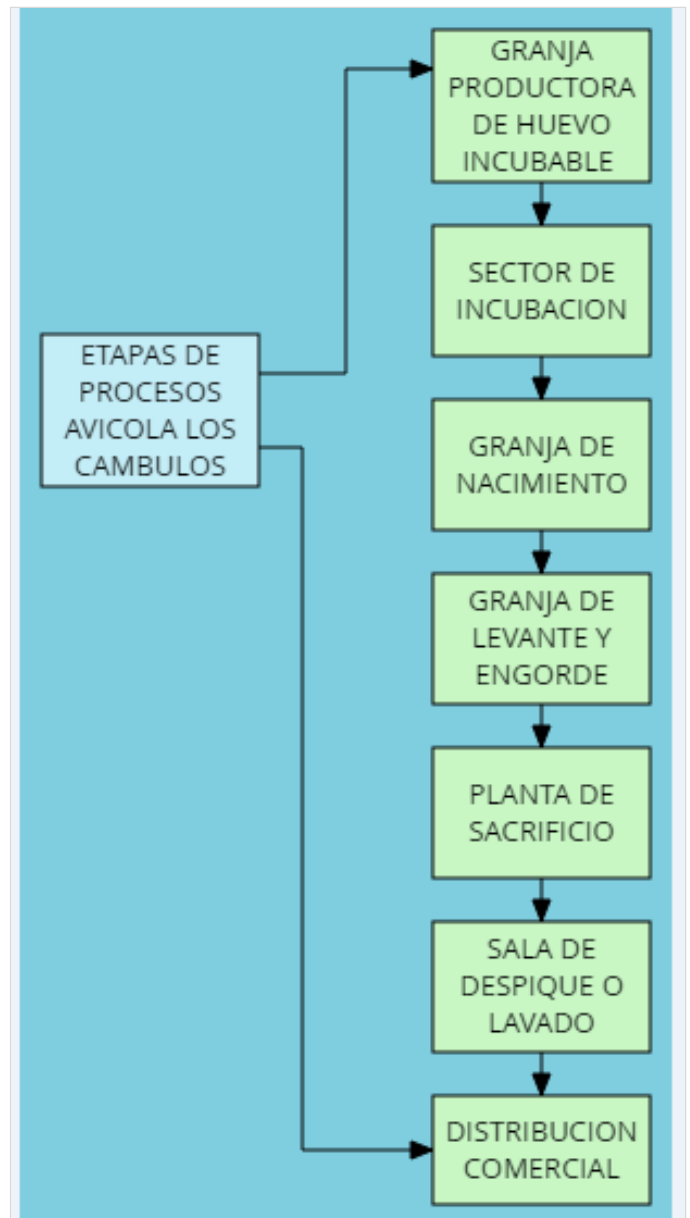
ETAPAS DE PROCESOS AVICOLA LOS CAMBULOS

GRANJA PRODUCTORA DE HUEVO INCUBABLE

SECTOR DE INCUBACION

GRANJA DE NACIMIENTO

GRANJA DE LEVANTE Y ENGORDE

PLANTA DE SACRIFICIO

SALA DE DESPIQUE O LAVADO

DISTRIBUCION COMERCIAL